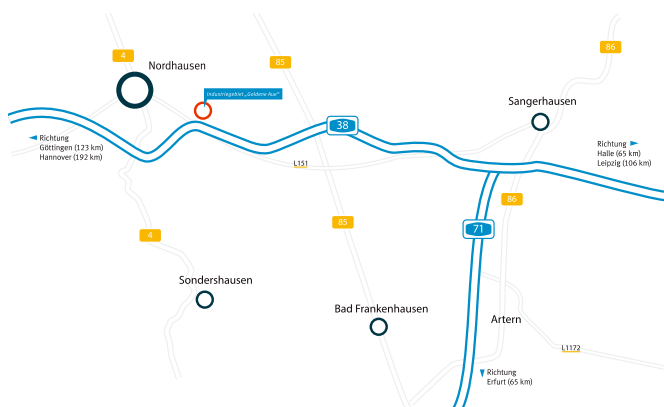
4

Nordhausen

85

86

Industriegebiet „Goldene Aue“

Sangerhausen

38

Richtung
Göttingen (123 km)
Hannover (192 km)

Richtung
Halle (65 km)
Leipzig (106 km)

L151

86

4

85

71

Sondershausen

Bad Frankenhausen

Artern

L1172

Richtung
Erfurt (65 km)